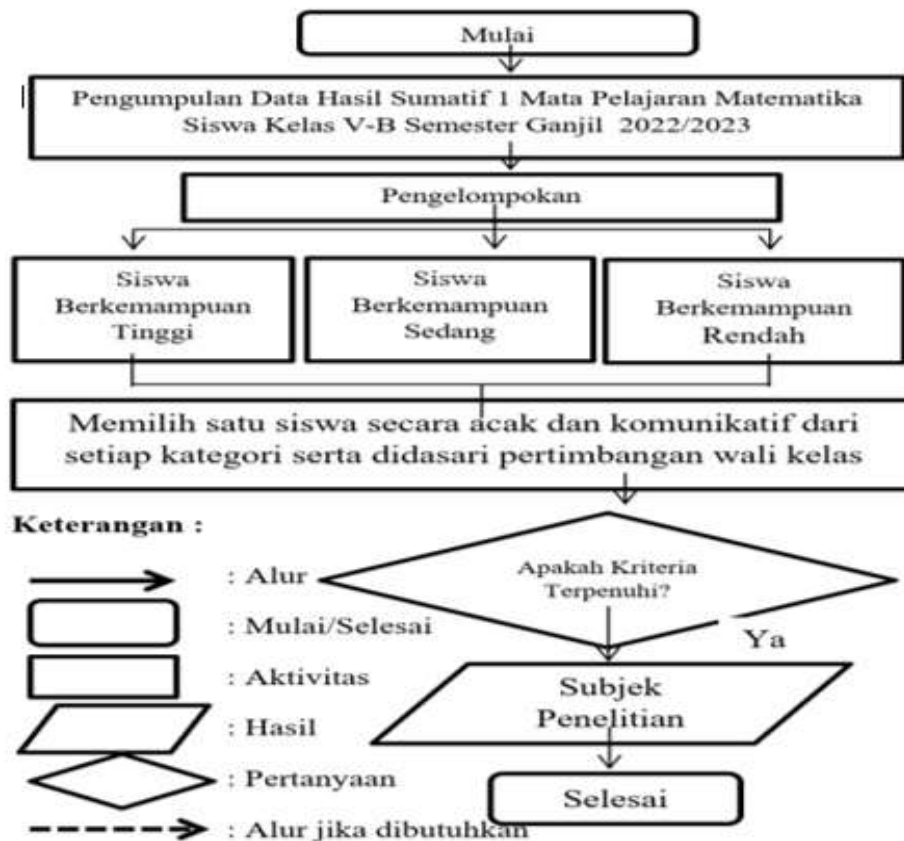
Mulai

Pengumpulan Data Hasil Sumatif 1 Mata Pelajaran Matematika Siswa Kelas V-B Semester Ganjil 2022/2023

Pengelompokan

Siswa Berkemampuan Tinggi

Siswa Berkemampuan Sedang

Siswa Berkemampuan Rendah

Memilih satu siswa secara acak dan komunikatif dari setiap kategori serta didasari pertimbangan wali kelas

Keterangan :

: Alur

: Mulai/Selesai

: Aktivitas

: Hasil

: Pertanyaan

: Alur jika dibutuhkan

Apakah Kriteria Terpenuhi?

Ya

Subjek Penelitian

Selesai